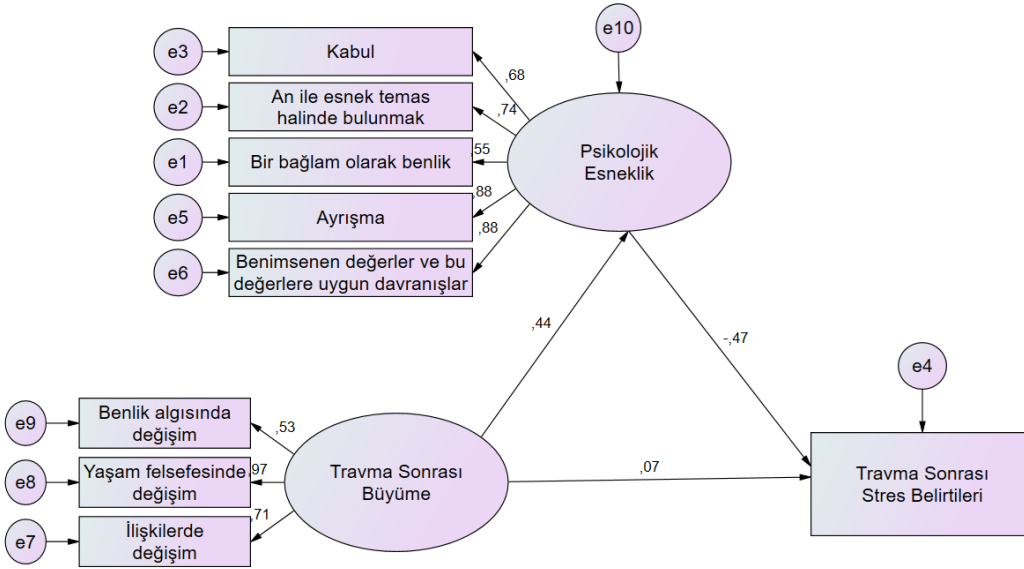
e10

e3
Kabul
,68

e2
An ile esnek temas halinde bulunmak
,74

e1
Bir bağlam olarak benlik
,55

e5
Ayrışma
,88

e6
Benimsenen değerler ve bu değerlere uygun davranışlar
,88

Psikolojik Esneklik

,44

-,47

e4

e9
Benlik algısında değişim
,53

e8
Yaşam felsefesinde değişim
,97

e7
İlişkilerde değişim
,71

Travma Sonrası Büyüme

,07

Travma Sonrası Stres Belirtileri